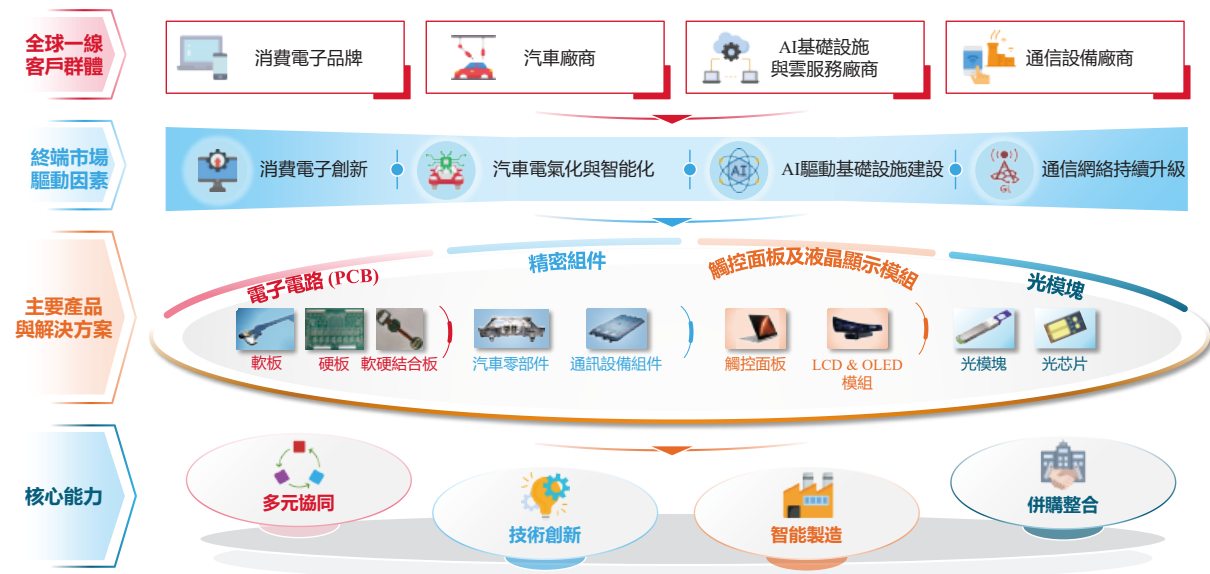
全球一線客戶群體

消費電子品牌

汽車廠商

AI基礎設施與雲服務廠商

通信設備廠商

終端市場驅動因素

消費電子創新

汽車電氣化與智能化

AI驅動基礎設施建設

通信網絡持續升級

主要產品與解決方案

電子電路 (PCB)

精密組件

觸控面板及液晶顯示模組

光模塊

軟板

硬板

軟硬結合板

汽車零部件

通訊設備組件

觸控面板

LCD & OLED 模組

光模塊

光芯片

核心能力

多元協同

技術創新

智能製造

併購整合